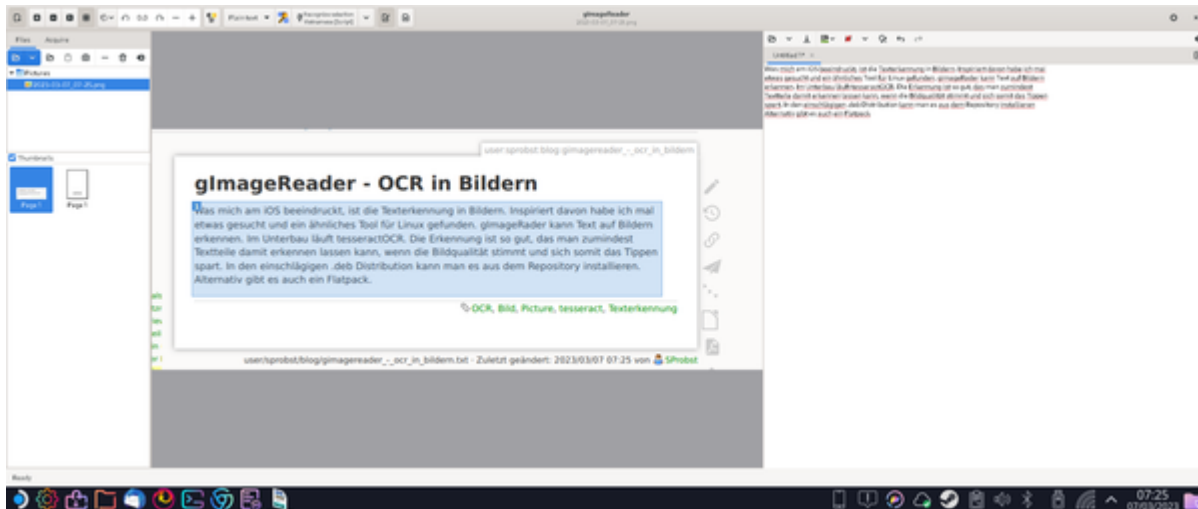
gImageReader

Files Acquire

Pictures

Thumbnails

Page 1 Page 1

Plain text

user:sprobst:blog:gimagereader_-_ocr_in_bildern

gImageReader - OCR in Bildern

Was mich am iOS beeindruckt, ist die Texterkennung in Bildern. Inspiriert davon habe ich mal etwas gesucht und ein ähnliches Tool für Linux gefunden. gImageRader kann Text auf Bildern erkennen. Im Unterbau läuft tesseractOCR. Die Erkennung ist so gut, das man zumindest Textteile damit erkennen lassen kann, wenn die Bildqualität stimmt und sich somit das Tippen spart. In den einschlägigen .deb Distribution kann man es aus dem Repository installieren. Alternativ gibt es auch ein Flatpack.

OCR, Bild, Picture, tesseract, Texterkennung

user/sprobst/blog/gimagereader_-_ocr_in_bildern.txt · Zuletzt geändert: 2023/03/07 07:25 von SProbst

Untitled 1*

Was mich am iOS beeindruckt, ist die Texterkennung in Bildern. Inspiriert davon habe ich mal etwas gesucht und ein ähnliches Tool für Linux gefunden. gImageRader kann Text auf Bildern erkennen. Im Unterbau läuft tesseractOCR. Die Erkennung ist so gut, das man zumindest Textteile damit erkennen lassen kann, wenn die Bildqualität stimmt und sich somit das Tippen spart. In den einschlägigen .deb Distribution kann man es aus dem Repository installieren. Alternativ gibt es auch ein Flatpack.

Ready

07:25
07/03/2023